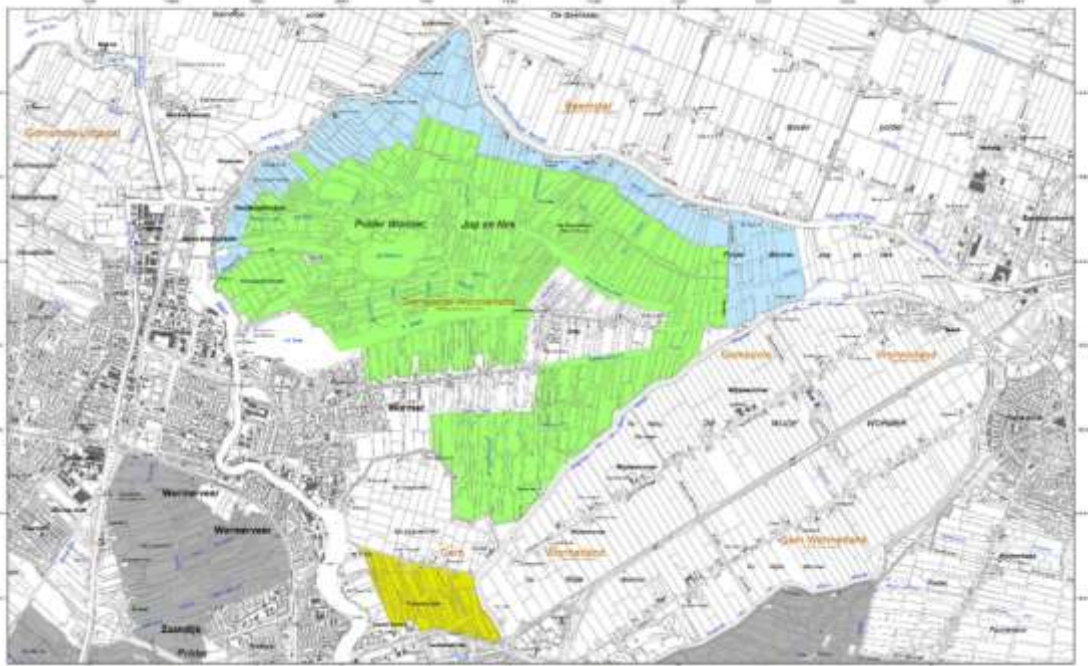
De Beemster

Gemeente Uitgeest

Beemster

Polder Wormer

Jisp en Nek

Polder

Wormer

Jisp

Gemeente Wormerland

Gemeente

Wormerland

Wormer

Wormerveer

Wormerveer

Zaandijk

Polder

Gem. Wormerland

Wormerland

Gem